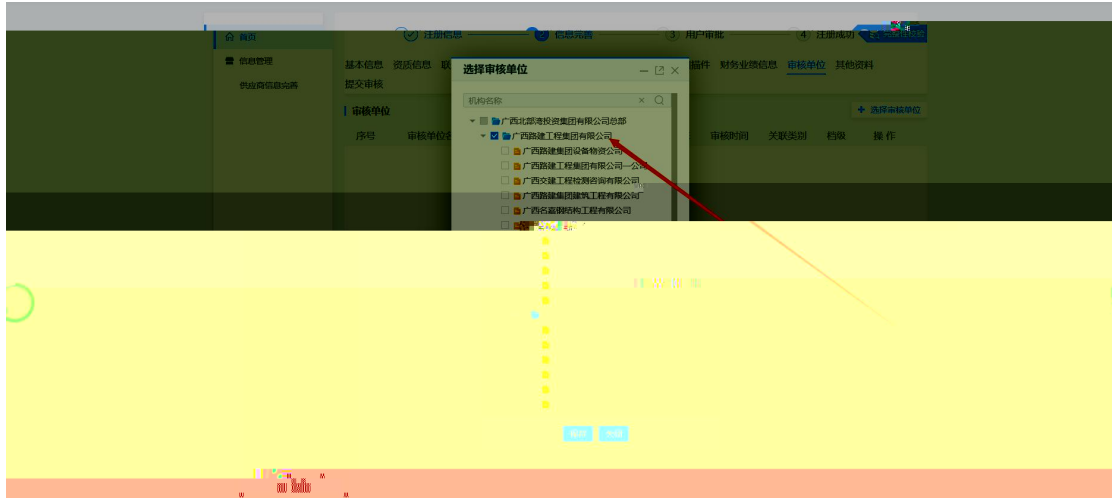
首页
信息管理
供应商信息完善
注册信息
信息完善
3 用户审批
4 注册成功
基本信息 资质信息
附件 财务业绩信息 审核单位 其他资料
提交审核
审核单位
+ 选择审核单位
序号 审核单位名
审核时间 关联类别 档级 操 作
选择审核单位
机构名称
广西北部湾投资集团有限公司总部
广西路建工程集团有限公司
广西路建集团设备物资公司
广西路建工程集团有限公司一公司
广西交建工程检测咨询有限公司
广西路建集团建筑工程有限公司
广西名宸钢结构工程有限公司
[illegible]
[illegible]